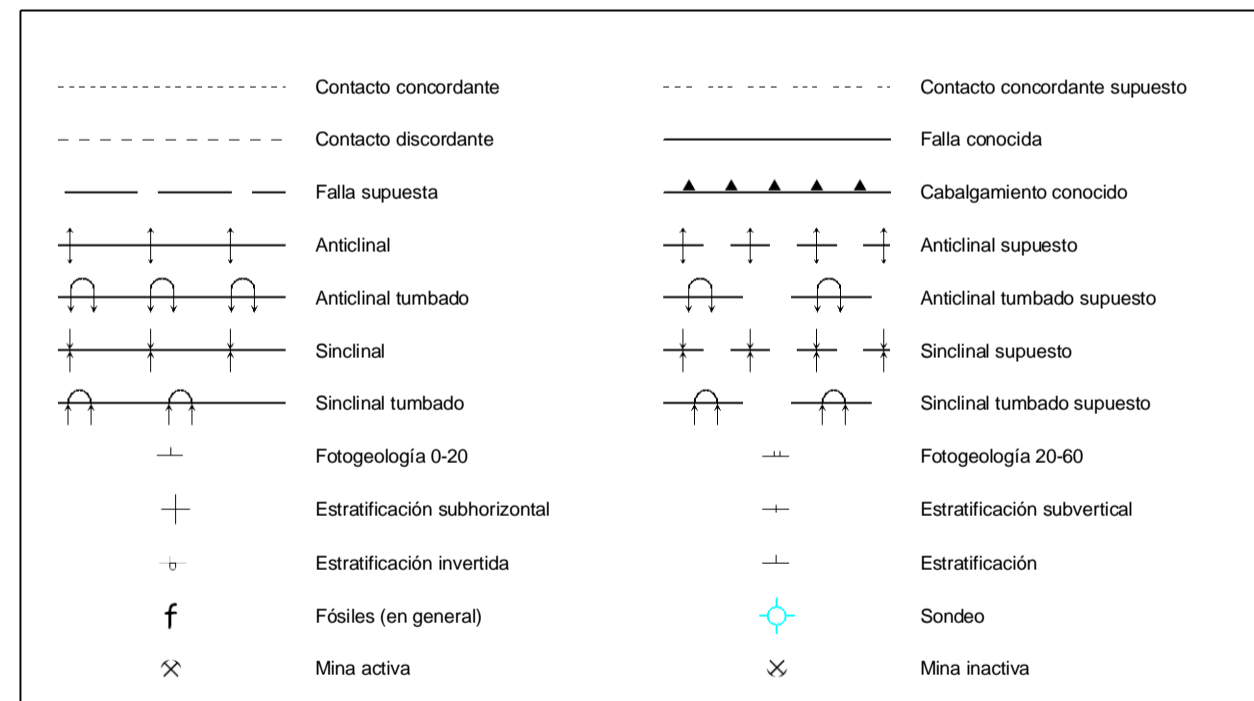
Contacto concordante

Contacto concordante supuesto

Contacto discordante

Falla conocida

Falla supuesta

Cabalgamiento conocido

Anticlinal

Anticlinal supuesto

Anticlinal tumbado

Anticlinal tumbado supuesto

Sinclinal

Sinclinal supuesto

Sinclinal tumbado

Sinclinal tumbado supuesto

Fotogeología 0-20

Fotogeología 20-60

Estratificación subhorizontal

Estratificación subvertical

Estratificación invertida

Estratificación

f

Fósiles (en general)

Sondeo

Mina activa

Mina inactiva